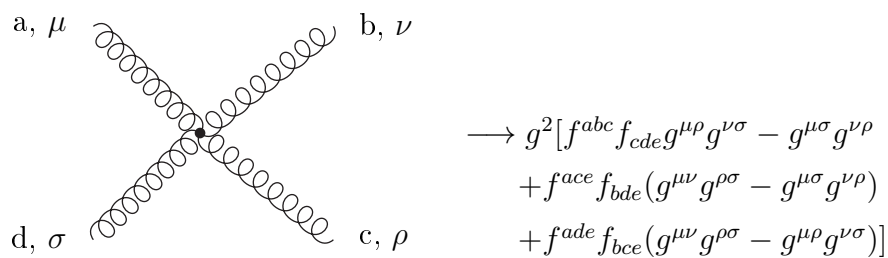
a, $\mu$

b, $\nu$

d, $\sigma$

c, $\rho$

$\longrightarrow g^2[f^{abc}f_{cde}g^{\mu\rho}g^{\nu\sigma} - g^{\mu\sigma}g^{\nu\rho}$
$+f^{ace}f_{bde}(g^{\mu\nu}g^{\rho\sigma} - g^{\mu\sigma}g^{\nu\rho})$
$+f^{ade}f_{bce}(g^{\mu\nu}g^{\rho\sigma} - g^{\mu\rho}g^{\nu\sigma})]$